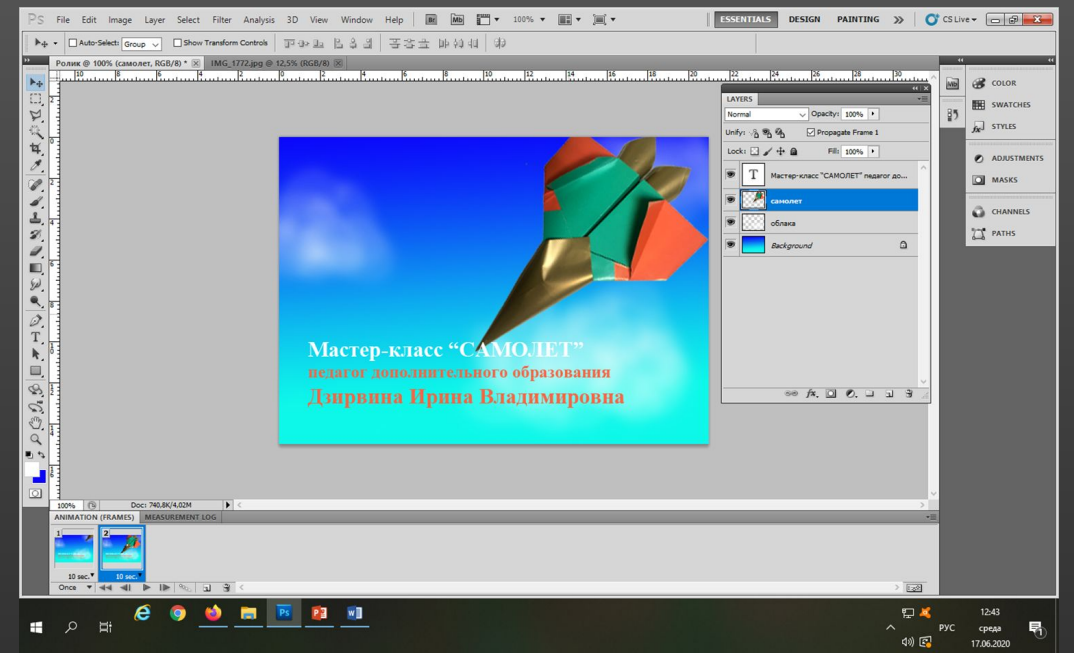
Ps File Edit Image Layer Select Filter Analysis 3D View Window Help Br Mb 100% ESSENTIALS DESIGN PAINTING CS Live

Auto-Select: Group Show Transform Controls

Ролик @ 100% (самолет, RGB/8) * IMG_1772.jpg @ 12,5% (RGB/8)

Мастер-класс “САМОЛЕТ”
педагог дополнительного образования
Дзирвина Ирина Владимировна

LAYERS
Normal Opacity: 100%
Unify: Propagate Frame 1
Lock: Fill: 100%
Мастер-класс "САМОЛЕТ" педагог до...
самолет
облака
Background

COLOR
SWATCHES
STYLES
ADJUSTMENTS
MASKS
CHANNELS
PATHS

100% Doc: 740,8K/4,02M

ANIMATION (FRAMES) MEASUREMENT LOG
1 10 sec.
2 10 sec.
Once

РУС 12:43 среда 17.06.2020